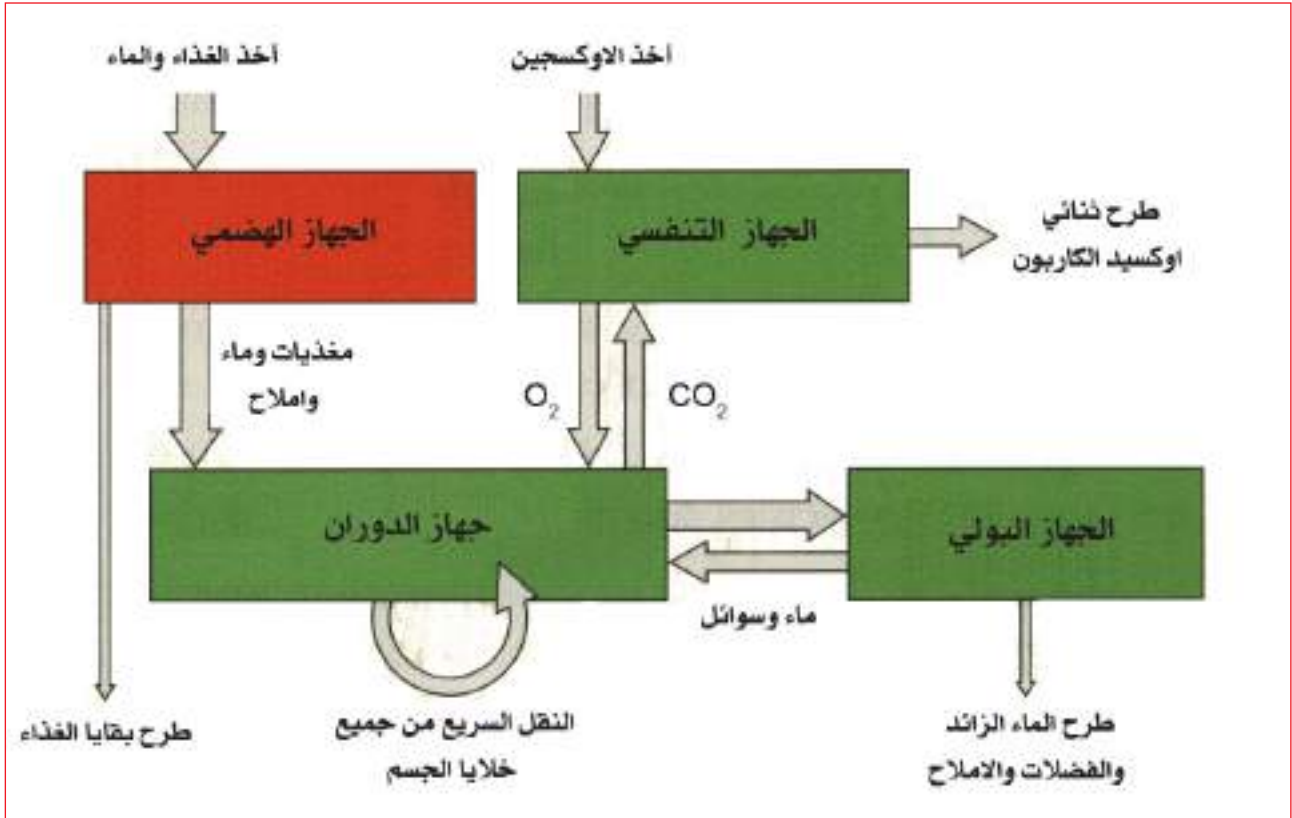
أخذ الاوكسجين

أخذ الغذاء والماء

طرح ثنائي اوكسيد الكاربون

الجهاز التنفسي

الجهاز الهضمي

مغذيات وماء واملاح

$O_2$

$CO_2$

جهاز الدوران

الجهاز البولي

ماء وسوائل

طرح بقايا الغذاء

النقل السريع من جميع خلايا الجسم

طرح الماء الزائد والفضلات والاملاح